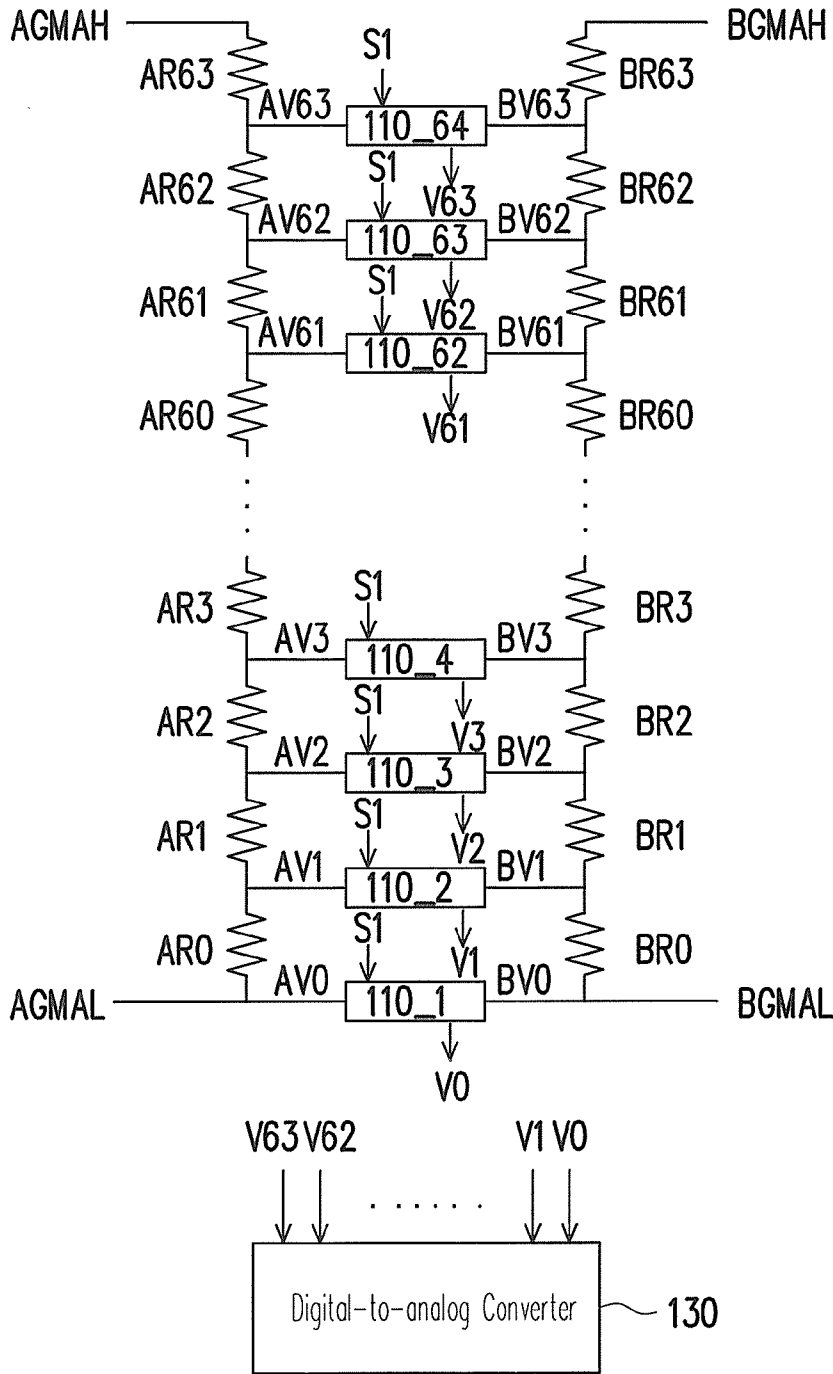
AGMAH
BGMAH
S1
AR63
BR63
AV63
110_64
BV63
S1
AR62
V63
BR62
AV62
110_63
BV62
S1
AR61
V62
BR61
AV61
110_62
BV61
AR60
V61
BR60
S1
AR3
BR3
AV3
110_4
BV3
S1
AR2
V3
BR2
AV2
110_3
BV2
S1
AR1
V2
BR1
AV1
110_2
BV1
S1
AR0
V1
BR0
AGMAL
AV0
110_1
BV0
BGMAL
V0
V63 V62
V1 V0
Digital-to-analog Converter
130